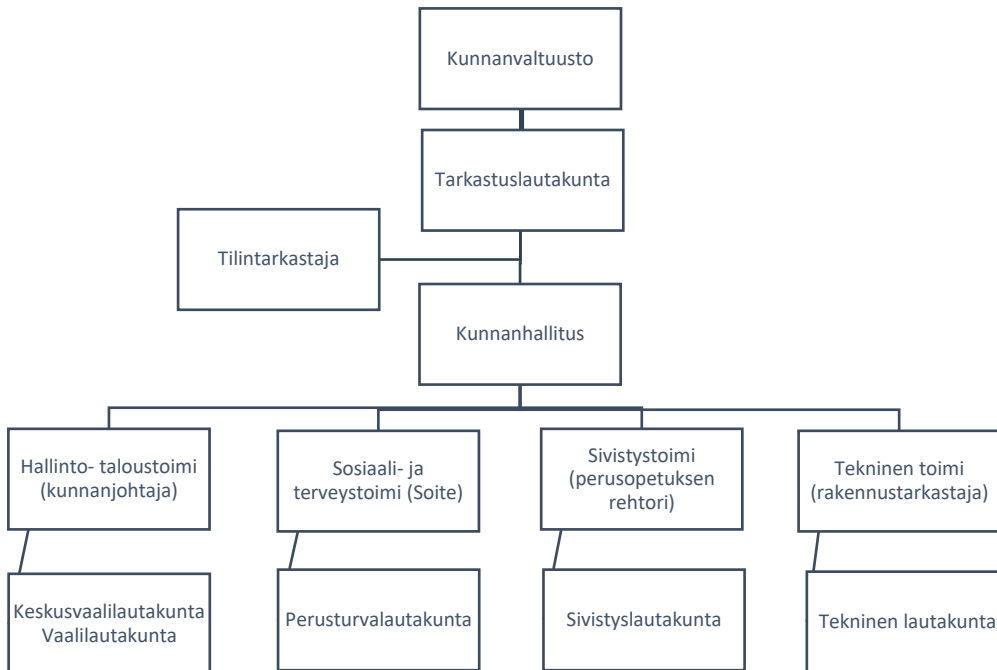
Kunnanvaltuusto

Tarkastuslautakunta

Tilintarkastaja

Kunnanhallitus

Hallinto- taloustoimi (kunnanjohtaja)

Sosiaali- ja terveystoimi (Soite)

Sivistystoimi (perusopetuksen rehtori)

Tekninen toimi (rakennustarkastaja)

Keskusvaalilautakunta Vaalilautakunta

Perusturvalautakunta

Sivistyslautakunta

Tekninen lautakunta